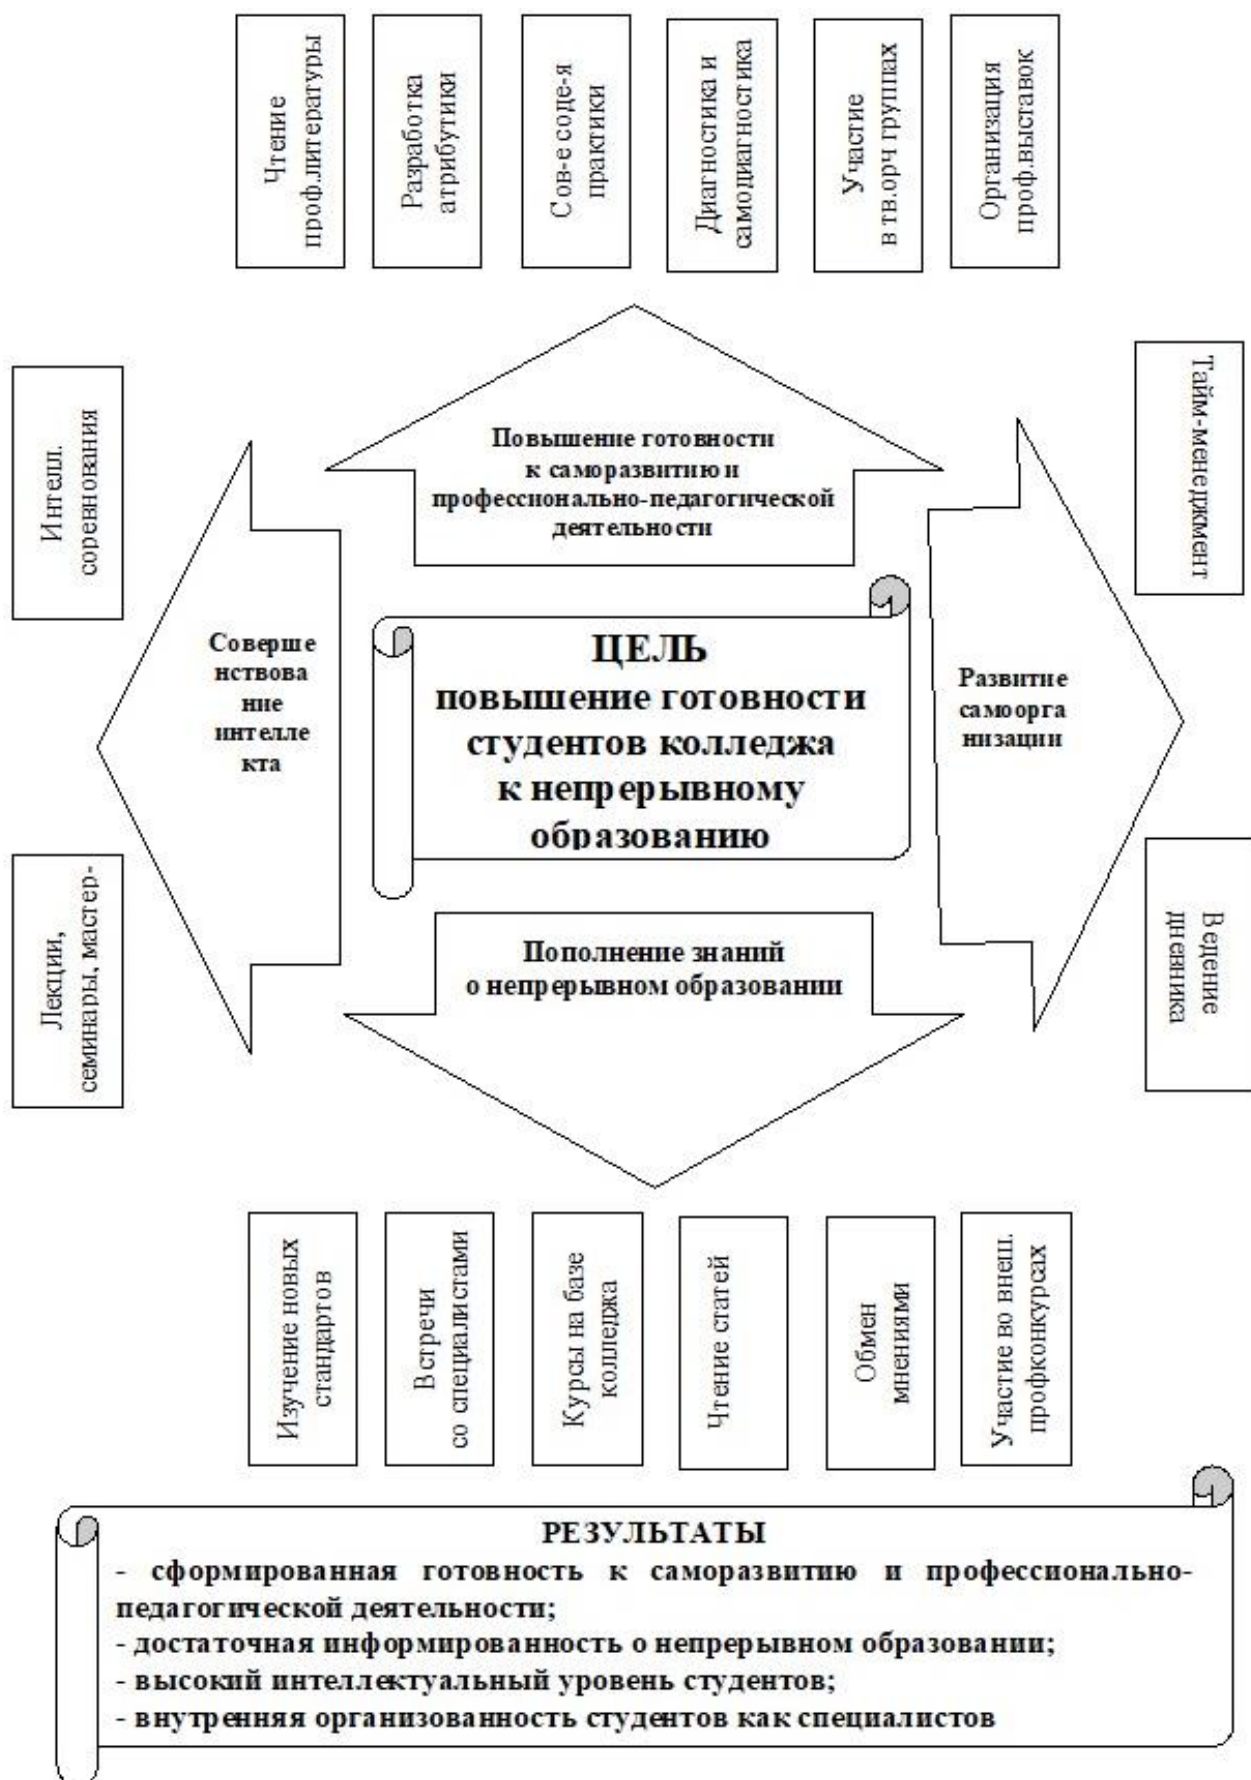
Чтение проф.литературы

Разработка атрибутики

Сов-е соде-я практики

Диагностика и самодиагностика

Участие в тв.орч группах

Организация проф.выставок

Интелл. соревнования

Повышение готовности к саморазвитию и профессионально-педагогической деятельности

Тайм-менеджмент

Соверше нствова ние интелле кта

ЦЕЛЬ
повышение готовности студентов колледжа к непрерывному образованию

Развитие самоорга низации

Лекции, семинары, мастер-

Ведение дневника

Пополнение знаний о непрерывном образовании

Изучение новых стандартов

Встречи со специалистами

Курсы на базе колледжа

Чтение статей

Обмен мнениями

Участие во внеш. профконкурсах

РЕЗУЛЬТАТЫ
- сформированная готовность к саморазвитию и профессионально-педагогической деятельности;
- достаточная информированность о непрерывном образовании;
- высокий интеллектуальный уровень студентов;
- внутренняя организованность студентов как специалистов